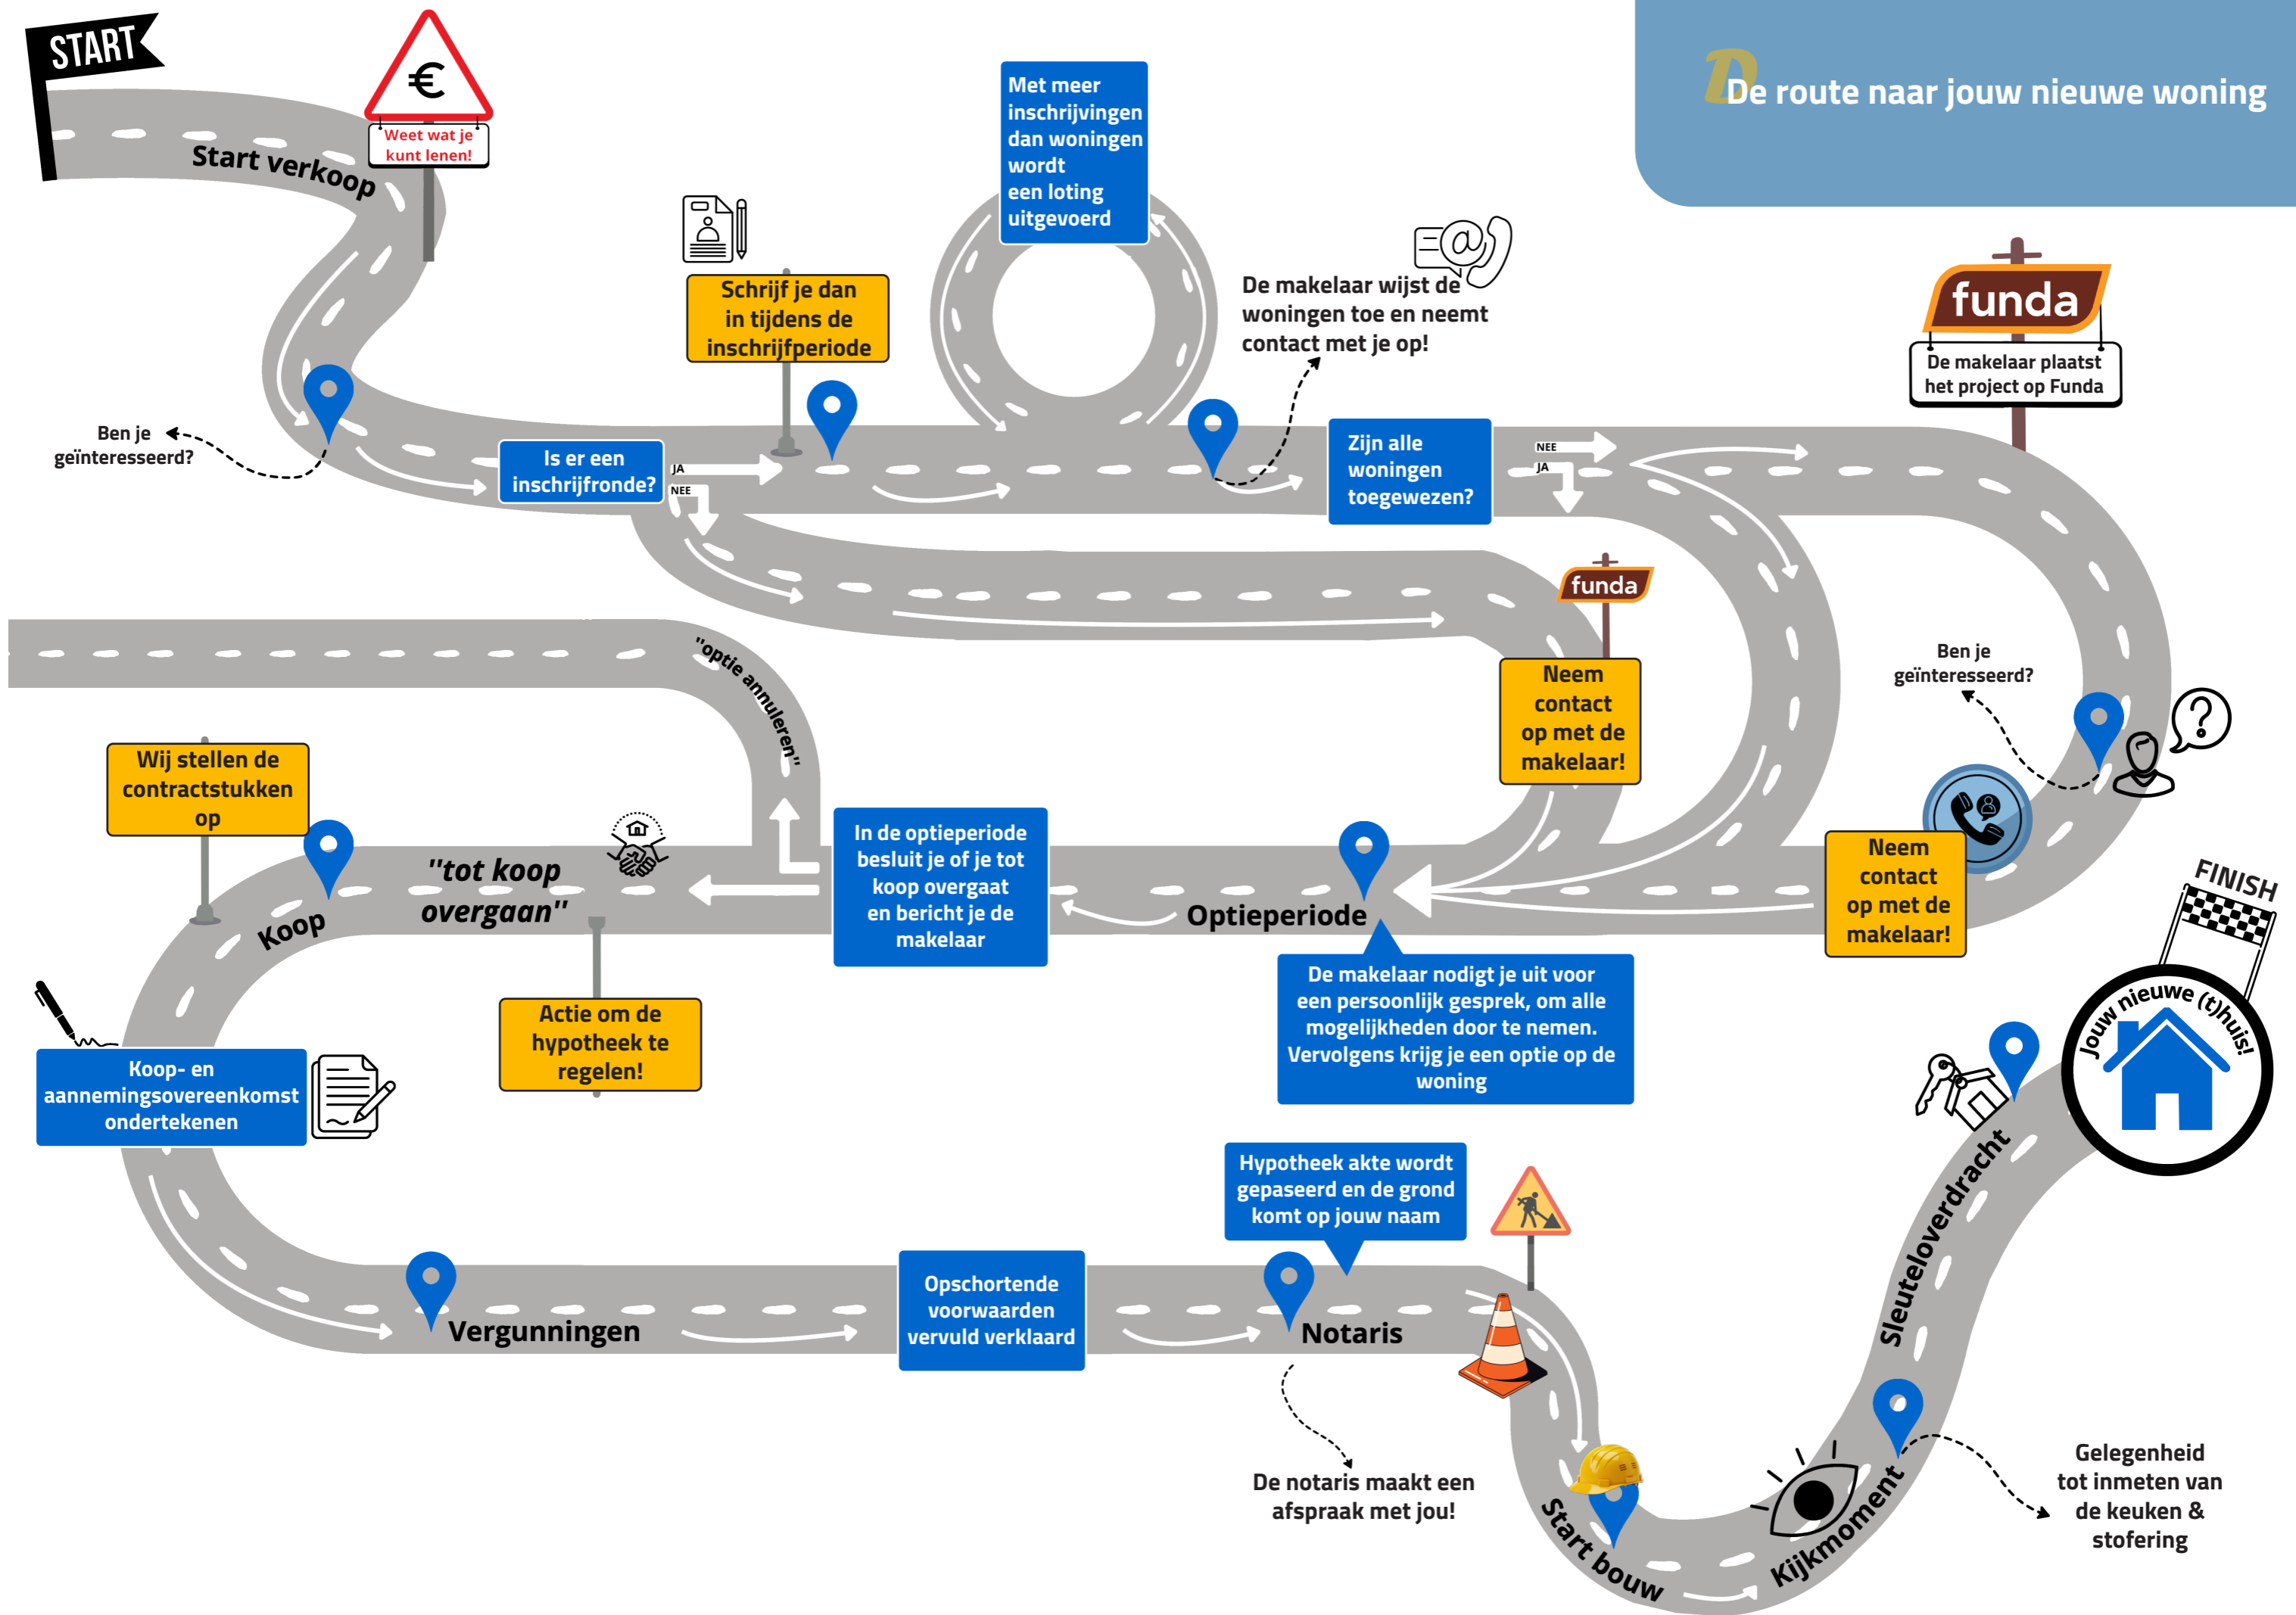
De route naar jouw nieuwe woning

START

Weet wat je kunt lenen!

Start verkoop

Ben je geïnteresseerd?

Is er een inschrijfronde?

JA

NEE

Schrijf je dan in tijdens de inschrijfperiode

Met meer inschrijvingen dan woningen wordt een loting uitgevoerd

De makelaar wijst de woningen toe en neemt contact met je op!

Zijn alle woningen toegewezen?

NEE

JA

funda

De makelaar plaatst het project op Funda

funda

Neem contact op met de makelaar!

Ben je geïnteresseerd?

Neem contact op met de makelaar!

"optie annuleren"

Wij stellen de contractstukken op

"tot koop overgaan"

Koop

In de optieperiode besluit je of je tot koop overgaat en bericht je de makelaar

Optieperiode

De makelaar nodigt je uit voor een persoonlijk gesprek, om alle mogelijkheden door te nemen. Vervolgens krijg je een optie op de woning

FINISH

Jouw nieuwe (t)huis!

Actie om de hypotheek te regelen!

Koop- en aannemingsovereenkomst ondertekenen

Hypotheek akte wordt gepaseerd en de grond komt op jouw naam

Sleuteloverdracht

Vergunningen

Opschortende voorwaarden vervuld verklaard

Notaris

De notaris maakt een afspraak met jou!

Start bouw

Kijkmoment

Gelegenheid tot inmeten van de keuken & stofering